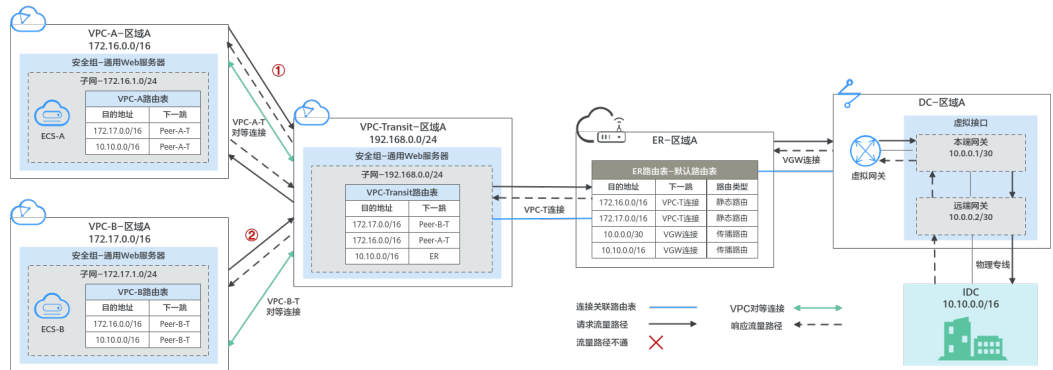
VPC-A-区域A
172.16.0.0/16

安全组-通用Web服务器

子网-172.16.1.0/24

ECS-A

VPC-A路由表

| 目的地址 | 下一跳 |
|---|---|
| 172.17.0.0/16 | Peer-A-T |
| 10.10.0.0/16 | Peer-A-T |

VPC-A-T 对等连接

①

VPC-B-区域A
172.17.0.0/16

安全组-通用Web服务器

子网-172.17.1.0/24

ECS-B

VPC-B路由表

| 目的地址 | 下一跳 |
|---|---|
| 172.16.0.0/16 | Peer-B-T |
| 10.10.0.0/16 | Peer-B-T |

②

VPC-B-T 对等连接

VPC-Transit-区域A
192.168.0.0/24

安全组-通用Web服务器

子网-192.168.0.0/24

VPC-Transit路由表

| 目的地址 | 下一跳 |
|---|---|
| 172.17.0.0/16 | Peer-B-T |
| 172.16.0.0/16 | Peer-A-T |
| 10.10.0.0/16 | ER |

VPC-T连接

ER-区域A

ER路由表-默认路由表

| 目的地址 | 下一跳 | 路由类型 |
|---|---|---|
| 172.16.0.0/16 | VPC-T连接 | 静态路由 |
| 172.17.0.0/16 | VPC-T连接 | 静态路由 |
| 10.0.0.0/30 | VGW连接 | 传播路由 |
| 10.10.0.0/16 | VGW连接 | 传播路由 |

VGW连接

DC-区域A

虚拟接口

虚拟网关

本端网关
10.0.0.1/30

远端网关
10.0.0.2/30

物理专线

IDC
10.10.0.0/16

连接关联路由表

请求流量路径

流量路径不通

VPC对等连接

响应流量路径